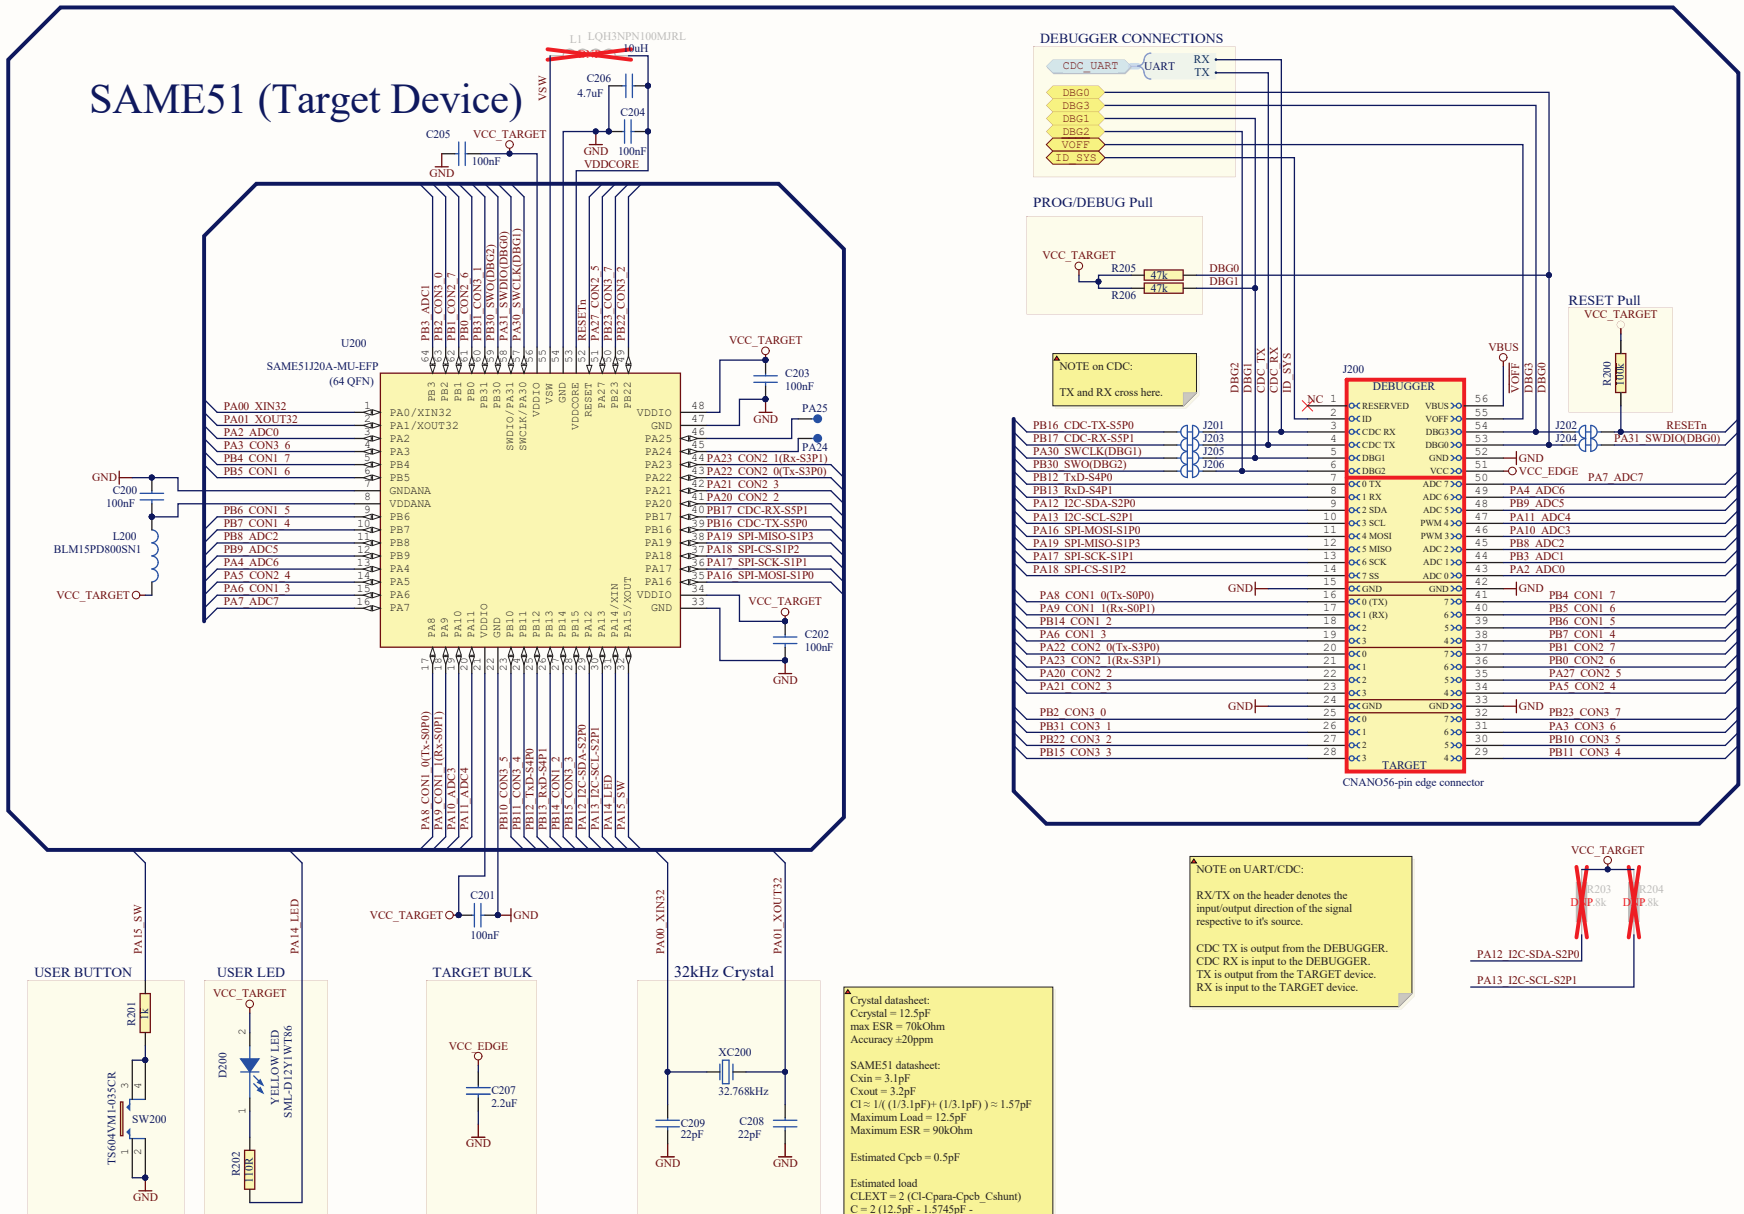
SAME51 (Target Device)

L1 LQH3NPN100MJRL 10uH
VSW
C206 4.7uF
C204 100nF
GND
VDDCORE
C205 100nF
VCC_TARGET
GND

U200
SAME51J20A-MU-EFP
(64 QFN)

PB3_ADC1
PB2_CON3_0
PB1_CON2_7
PB0_CON2_6
PB31_CON3_1
PB30_SWO(DBG2)
PA31_SWDIO(DBG0)
PA30_SWCLK(DBG1)
RESETn
PA27_CON2_5
PB23_CON3_7
PB22_CON3_2

PB3 PB2 PB1 PB0 PB31 PB30 SWDIO/PA31 SWCLK/PA30 VDDIO VSW GND VDDCORE RESET PA27 PB23 PB22

PA00_XIN32
PA01_XOUT32
PA2_ADC0
PA3_CON3_6
PB4_CON1_7
PB5_CON1_6
GND
C200 100nF
L200 BLM15PD800SN1
VCC_TARGET
PB6_CON1_5
PB7_CON1_4
PB8_ADC2
PB9_ADC5
PA4_ADC6
PA5_CON2_4
PA6_CON1_3
PA7_ADC7

PA0/XIN32 PA1/XOUT32 PA2 PA3 PB4 PB5 GNDANA VDDANA PB6 PB7 PB8 PB9 PA4 PA5 PA6 PA7

VDDIO GND PA25 PA24 PA23 PA22 PA21 PA20 PB17 PB16 PA19 PA18 PA17 PA16 VDDIO GND

VCC_TARGET
C203 100nF
GND
PA25
PA24
PA23_CON2_1(Rx-S3P1)
PA22_CON2_0(Tx-S3P0)
PA21_CON2_3
PA20_CON2_2
PB17_CDC-RX-S5P1
PB16_CDC-TX-S5P0
PA19_SPI-MISO-S1P3
PA18_SPI-CS-S1P2
PA17_SPI-SCK-S1P1
PA16_SPI-MOSI-S1P0
VCC_TARGET
C202 100nF
GND

PA8 PA9 PA10 PA11 VDDIO GND PB10 PB11 PB12 PB13 PB14 PB15 PA12 PA13 PA14/XIN PA15/XOUT

PA8_CON1_0(Tx-S0P0)
PA9_CON1_1(Rx-S0P1)
PA10_ADC3
PA11_ADC4
PB10_CON3_5
PB11_CON3_4
PB12_TxD-S4P0
PB13_RxD-S4P1
PB14_CON1_2
PB15_CON3_3
PA12_I2C-SDA-S2P0
PA13_I2C-SCL-S2P1
PA14_LED
PA15_SW

VCC_TARGET
C201 100nF
GND

DEBUGGER CONNECTIONS
CDC_UART
UART
RX
TX
DBG0
DBG3
DBG1
DBG2
VOFF
ID_SYS

PROG/DEBUG Pull
VCC_TARGET
R205 47k DBG0
R206 47k DBG1

RESET Pull
VCC_TARGET
R200 100k

NOTE on CDC:
TX and RX cross here.

DBG2 DBG1 CDC_TX CDC_RX ID_SYS
VBUS VOFF DBG3 DBG0

J200
DEBUGGER
NC
RESERVED ID CDC RX CDC TX DBG1 DBG2
VBUS VOFF DBG3 DBG0 GND VCC
0 TX 1 RX 2 SDA 3 SCL 4 MOSI 5 MISO 6 SCK 7 SS GND
ADC 7 ADC 6 ADC 5 PWM 4 PWM 3 ADC 2 ADC 1 ADC 0 GND
0 (TX) 1 (RX) 2 3 0 1 2 3 GND 0 1 2 3
7 6 5 4 7 6 5 4 GND 7 6 5 4
TARGET
CNANO56-pin edge connector

PB16_CDC-TX-S5P0 J201
PB17_CDC-RX-S5P1 J203
PA30_SWCLK(DBG1) J205
PB30_SWO(DBG2) J206
PB12_TxD-S4P0
PB13_RxD-S4P1
PA12_I2C-SDA-S2P0
PA13_I2C-SCL-S2P1
PA16_SPI-MOSI-S1P0
PA19_SPI-MISO-S1P3
PA17_SPI-SCK-S1P1
PA18_SPI-CS-S1P2
GND
PA8_CON1_0(Tx-S0P0)
PA9_CON1_1(Rx-S0P1)
PB14_CON1_2
PA6_CON1_3
PA22_CON2_0(Tx-S3P0)
PA23_CON2_1(Rx-S3P1)
PA20_CON2_2
PA21_CON2_3
GND
PB2_CON3_0
PB31_CON3_1
PB22_CON3_2
PB15_CON3_3

J202 RESETn
J204 PA31_SWDIO(DBG0)
GND
VCC_EDGE
PA7_ADC7
PA4_ADC6
PB9_ADC5
PA11_ADC4
PA10_ADC3
PB8_ADC2
PB3_ADC1
PA2_ADC0
GND
PB4_CON1_7
PB5_CON1_6
PB6_CON1_5
PB7_CON1_4
PB1_CON2_7
PB0_CON2_6
PA27_CON2_5
PA5_CON2_4
GND
PB23_CON3_7
PA3_CON3_6
PB10_CON3_5
PB11_CON3_4

NOTE on UART/CDC:
RX/TX on the header denotes the input/output direction of the signal respective to it's source.
CDC TX is output from the DEBUGGER.
CDC RX is input to the DEBUGGER.
TX is output from the TARGET device.
RX is input to the TARGET device.

VCC_TARGET
R203 DNP 4.7k
R204 DNP 4.7k
PA12_I2C-SDA-S2P0
PA13_I2C-SCL-S2P1

USER BUTTON
PA15_SW
R201 1k
TS604VM1-035CR
SW200
GND

USER LED
PA14_LED
VCC_TARGET
D200
YELLOW LED SML-D12Y1WT86
R202 110R

TARGET BULK
VCC_EDGE
C207 2.2uF
GND

32kHz Crystal
PA00_XIN32
PA01_XOUT32
XC200 32.768kHz
C209 22pF
C208 22pF
GND
GND

Crystal datasheet:
Ccrystal = 12.5pF
max ESR = 70kOhm
Accuracy ±20ppm

SAME51 datasheet:
Cxin = 3.1pF
Cxout = 3.2pF
Cl ≈ 1/( (1/3.1pF)+ (1/3.1pF) ) ≈ 1.57pF
Maximum Load = 12.5pF
Maximum ESR = 90kOhm

Estimated Cpcb = 0.5pF

Estimated load
CLEXT = 2 (Cl-Cpara-Cpcb_Cshunt)
C = 2 (12.5pF - 1.5745pF -